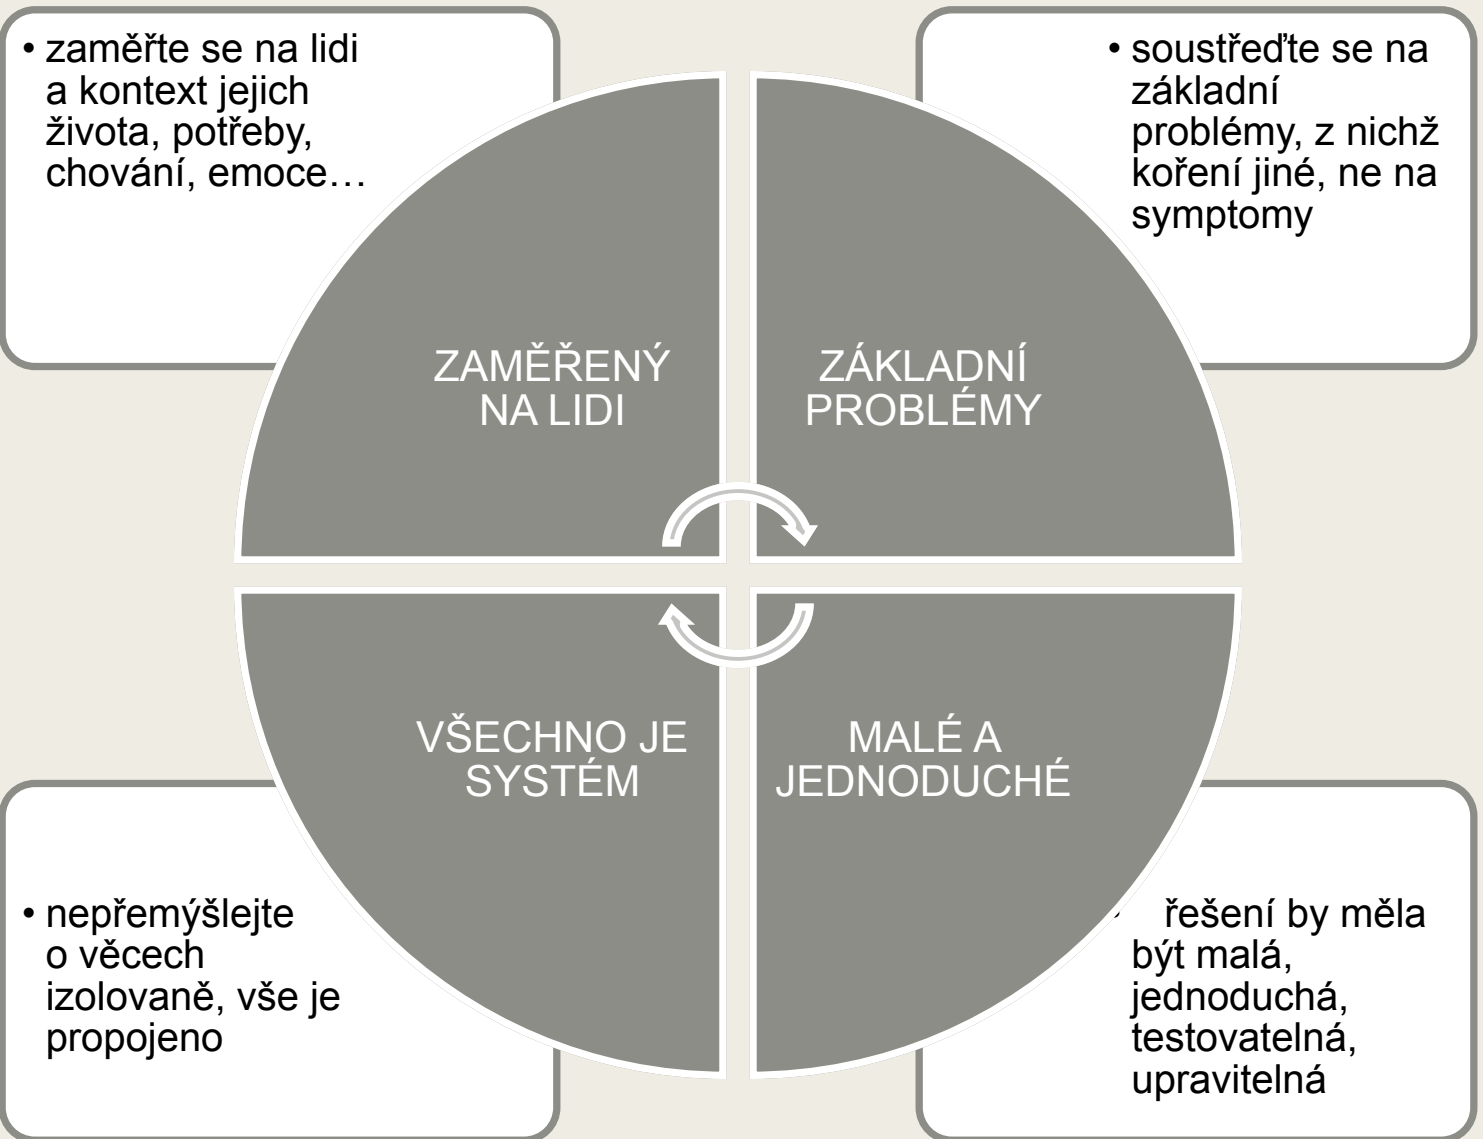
• zaměřte se na lidi a kontext jejich života, potřeby, chování, emoce…

• soustřeďte se na základní problémy, z nichž koření jiné, ne na symptomy

ZAMĚŘENÝ NA LIDI

ZÁKLADNÍ PROBLÉMY

VŠECHNO JE SYSTÉM

MALÉ A JEDNODUCHÉ

• nepřemýšlejte o věcech izolovaně, vše je propojeno

• řešení by měla být malá, jednoduchá, testovatelná, upravitelná